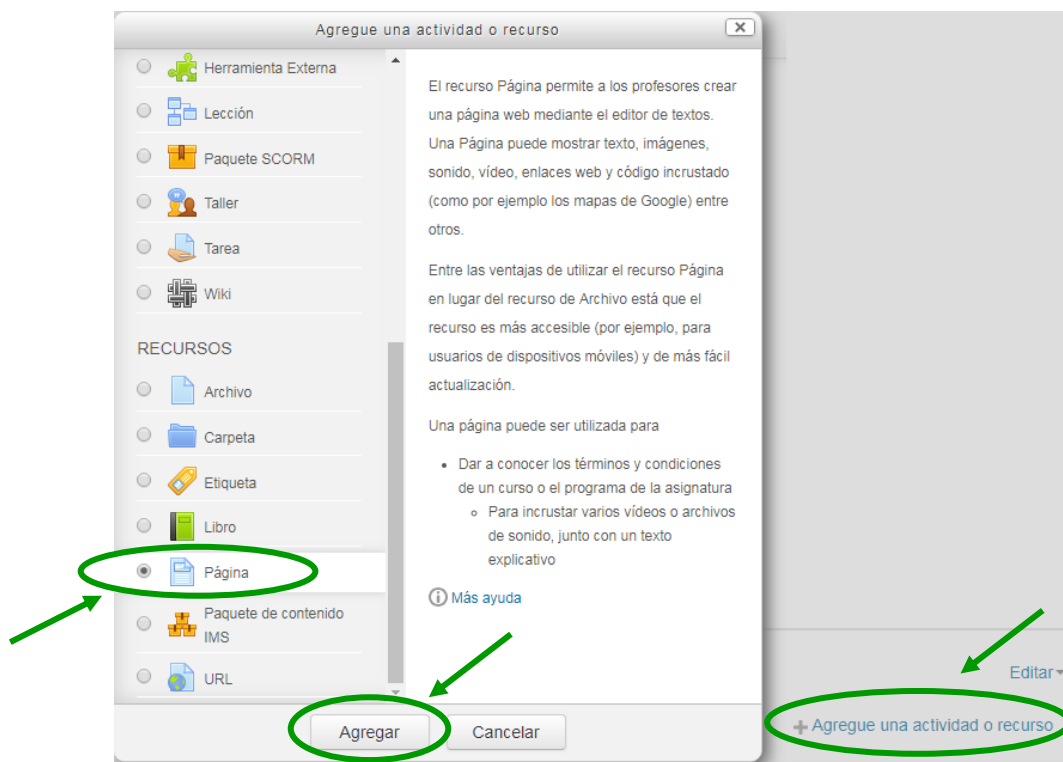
Agregue una actividad o recurso

Herramienta Externa

Lección

Paquete SCORM

Taller

Tarea

Wiki

RECURSOS

Archivo

Carpeta

Etiqueta

Libro

Página

Paquete de contenido IMS

URL

El recurso Página permite a los profesores crear una página web mediante el editor de textos. Una Página puede mostrar texto, imágenes, sonido, vídeo, enlaces web y código incrustado (como por ejemplo los mapas de Google) entre otros.

Entre las ventajas de utilizar el recurso Página en lugar del recurso de Archivo está que el recurso es más accesible (por ejemplo, para usuarios de dispositivos móviles) y de más fácil actualización.

Una página puede ser utilizada para

- Dar a conocer los términos y condiciones de un curso o el programa de la asignatura
  - Para incrustar varios vídeos o archivos de sonido, junto con un texto explicativo

Más ayuda

Agregar

Cancelar

Editar

+ Agregue una actividad o recurso